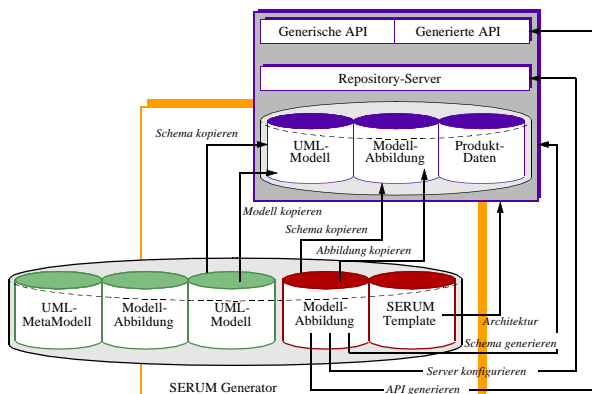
Generische API
Generierte API
Repository-Server
Schema kopieren
UML-Modell
Modell-Abbildung
Produkt-Daten
Modell kopieren
Schema kopieren
Abbildung kopieren
UML-MetaModell
Modell-Abbildung
UML-Modell
Modell-Abbildung
SERUM Template
Architektur
Schema generieren
Server konfigurieren
SERUM Generator
API generieren